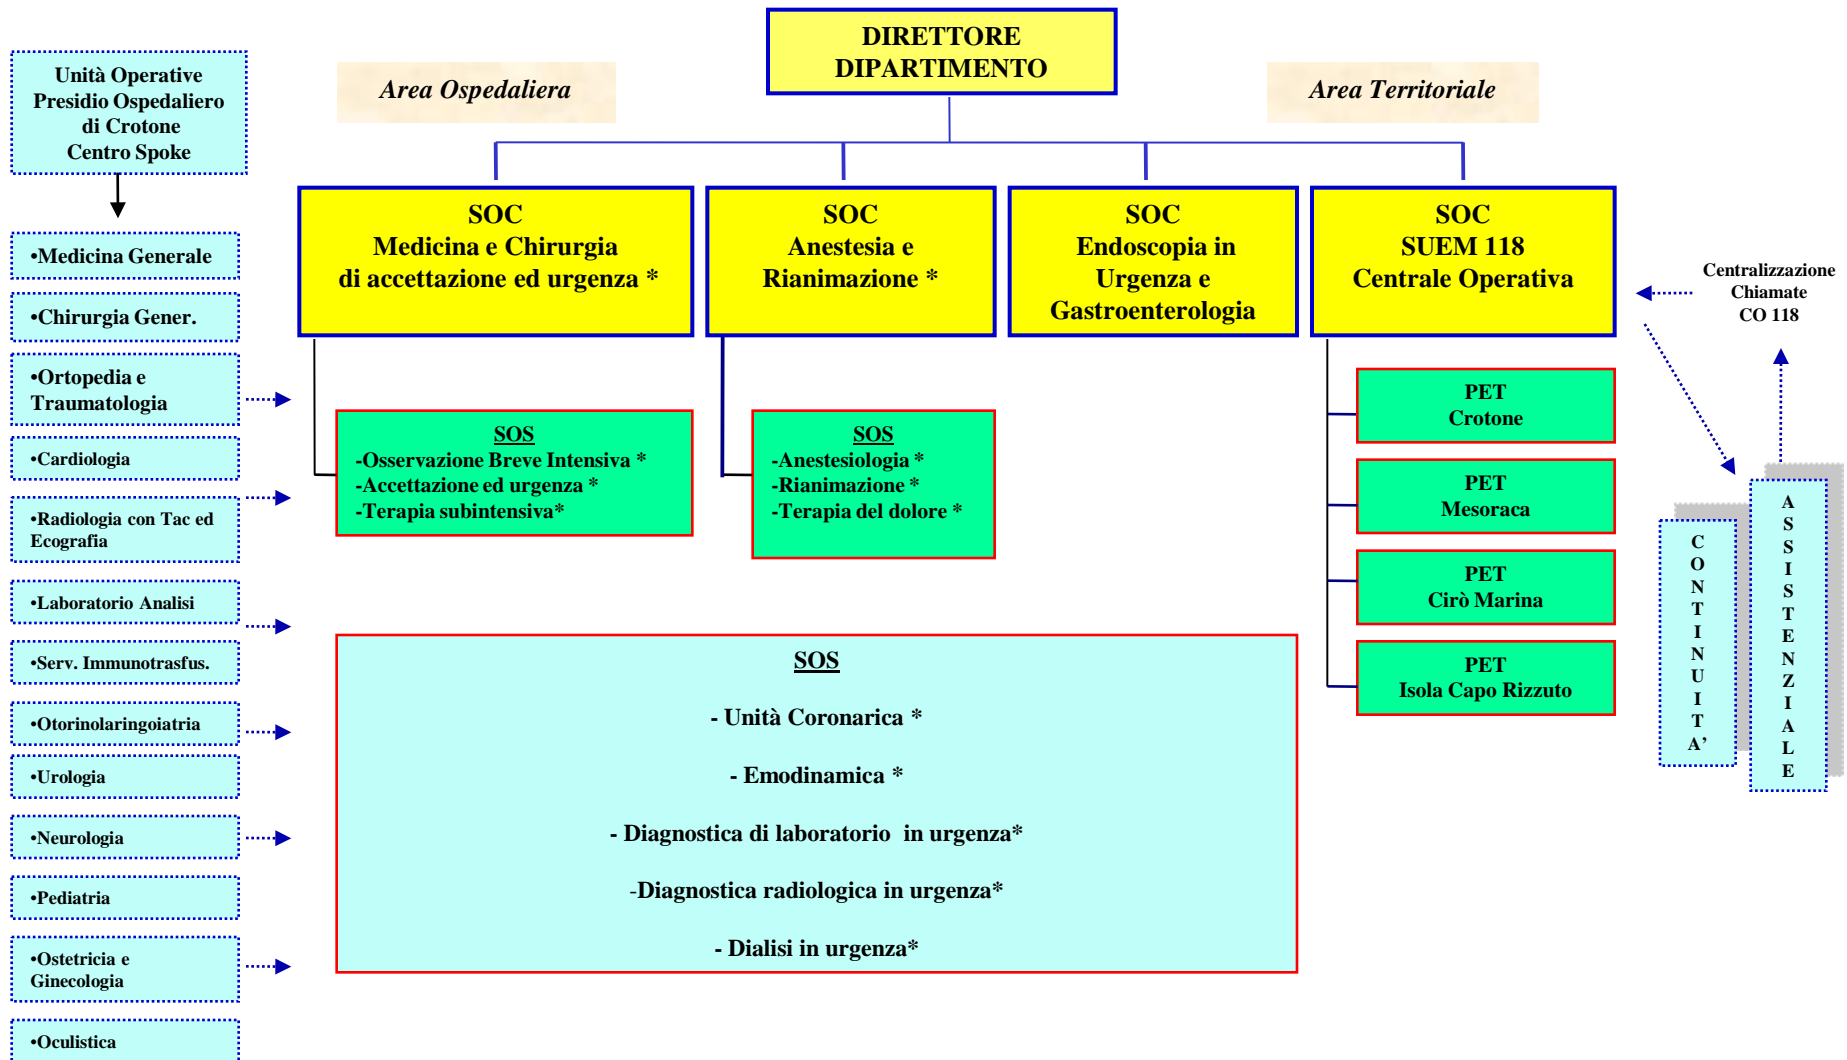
DIRETTORE DIPARTIMENTO

Area Ospedaliera

Area Territoriale

Unità Operative Presidio Ospedaliero di Crotone Centro Spoke

•Medicina Generale

•Chirurgia Gener.

•Ortopedia e Traumatologia

•Cardiologia

•Radiologia con Tac ed Ecografia

•Laboratorio Analisi

•Serv. Immunotrasfus.

•Otorinolaringoiatria

•Urologia

•Neurologia

•Pediatria

•Ostetricia e Ginecologia

•Oculistica

SOC
Medicina e Chirurgia
di accettazione ed urgenza *

SOC
Anestesia e
Rianimazione *

SOC
Endoscopia in
Urgenza e
Gastroenterologia

SOC
SUEM 118
Centrale Operativa

Centralizzazione Chiamate CO 118

SOS
-Osservazione Breve Intensiva *
-Accettazione ed urgenza *
-Terapia subintensiva*

SOS
-Anestesiologia *
-Rianimazione *
-Terapia del dolore *

PET
Crotone

PET
Mesoraca

PET
Cirò Marina

PET
Isola Capo Rizzuto

SOS

- Unità Coronarica *

- Emodinamica *

- Diagnostica di laboratorio in urgenza*

-Diagnostica radiologica in urgenza*

- Dialisi in urgenza*

CONTINUITA'

ASSISTENZIALE